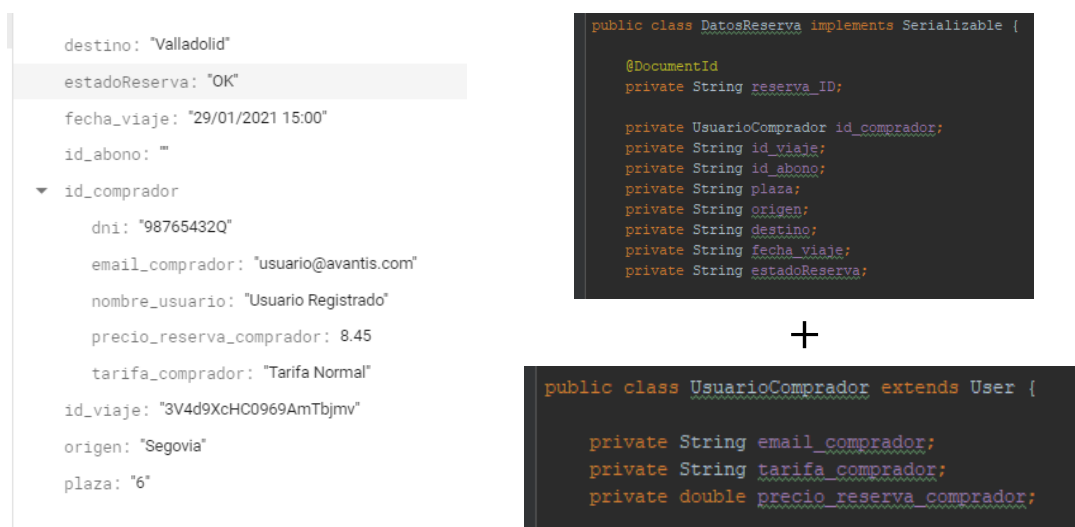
destino: "Valladolid"

estadoReserva: "OK"

fecha_viaje: "29/01/2021 15:00"

id_abono: ""

id_comprador

dni: "98765432Q"

email_comprador: "usuario@avantis.com"

nombre_usuario: "Usuario Registrado"

precio_reserva_comprador: 8.45

tarifa_comprador: "Tarifa Normal"

id_viaje: "3V4d9XcHC0969AmTbjmv"

origen: "Segovia"

plaza: "6"

public class DatosReserva implements Serializable {

@DocumentId
private String reserva_ID;

private UsuarioComprador id_comprador;
private String id_viaje;
private String id_abono;
private String plaza;
private String origen;
private String destino;
private String fecha_viaje;
private String estadoReserva;

+

public class UsuarioComprador extends User {

private String email_comprador;
private String tarifa_comprador;
private double precio_reserva_comprador;